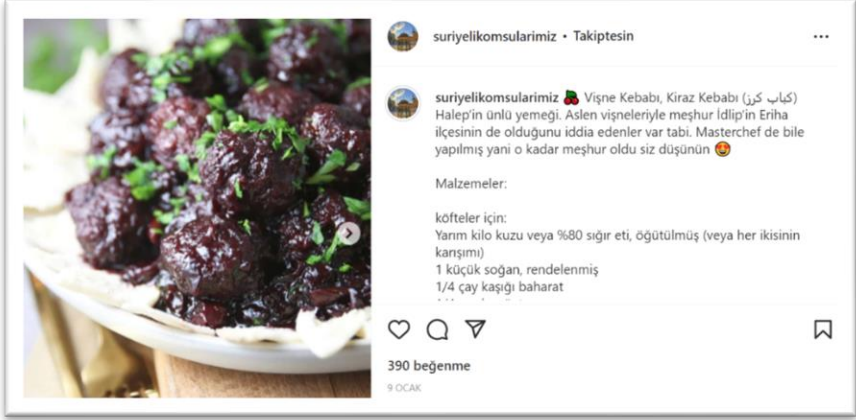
suriyelikomsularimiz • Takiptesin

suriyelikomsularimiz 🍒 Vişne Kebabı, Kiraz Kebabı (كباب كرز) Halep'in ünlü yemeği. Aslen vişneleriyle meşhur İdlip'in Eriha ilçesinin de olduğunu iddia edenler var tabi. Masterchef de bile yapılmış yani o kadar meşhur oldu siz düşünün 🤩

Malzemeler:

köfteler için:
Yarım kilo kuzu veya %80 sığır eti, öğütülmüş (veya her ikisinin karışımı)
1 küçük soğan, rendelenmiş
1/4 çay kaşığı baharat
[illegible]

390 beğenme
9 OCAK